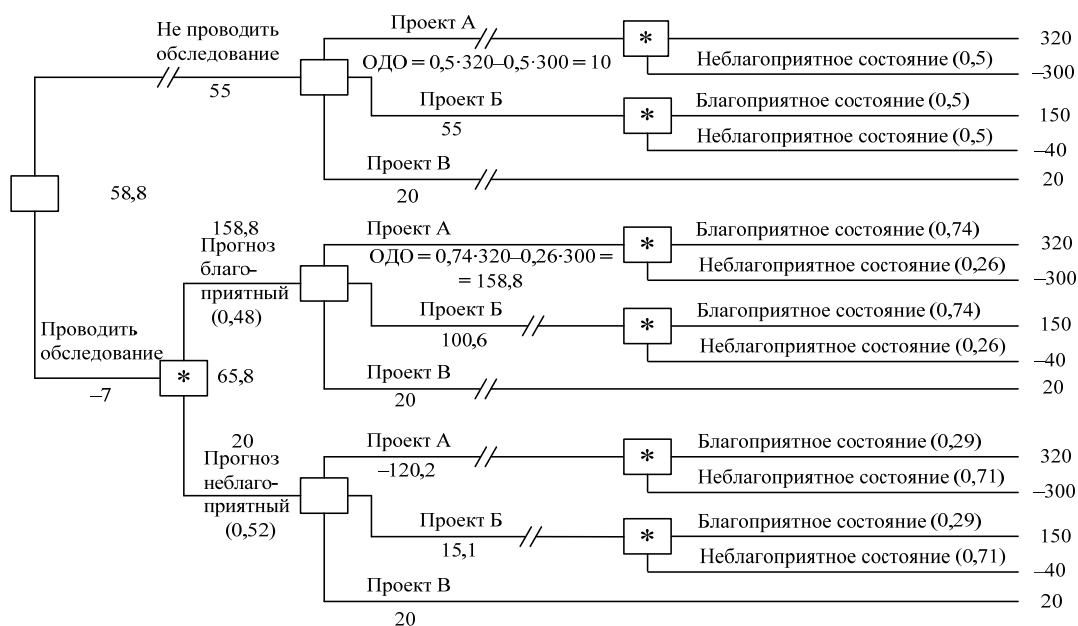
Не проводить обследование
55

Проект А
ОДО = 0,5·320–0,5·300 = 10
*
Неблагоприятное состояние (0,5)
320
–300

Проект Б
55
*
Благоприятное состояние (0,5)
Неблагоприятное состояние (0,5)
150
–40

Проект В
20
20

58,8

158,8
Прогноз благоприятный
(0,48)

Проект А
ОДО = 0,74·320–0,26·300 = = 158,8
*
Благоприятное состояние (0,74)
Неблагоприятное состояние (0,26)
320
–300

Проект Б
100,6
*
Благоприятное состояние (0,74)
Неблагоприятное состояние (0,26)
150
–40

Проводить обследование
–7
*
65,8

Проект В
20
20

20
Прогноз неблагоприятный
(0,52)

Проект А
–120,2
*
Благоприятное состояние (0,29)
Неблагоприятное состояние (0,71)
320
–300

Проект Б
15,1
*
Благоприятное состояние (0,29)
Неблагоприятное состояние (0,71)
150
–40

Проект В
20
20